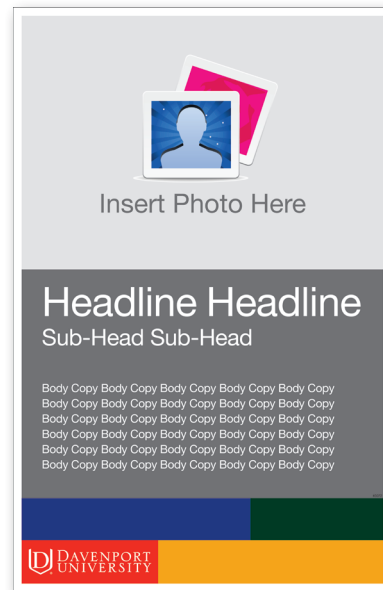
Insert Photo Here

Headline Headline
Sub-Head Sub-Head

Body Copy Body Copy Body Copy Body Copy Body Copy
Body Copy Body Copy Body Copy Body Copy Body Copy
Body Copy Body Copy Body Copy Body Copy Body Copy
Body Copy Body Copy Body Copy Body Copy Body Copy
Body Copy Body Copy Body Copy Body Copy Body Copy
Body Copy Body Copy Body Copy Body Copy Body Copy

DAVENPORT UNIVERSITY